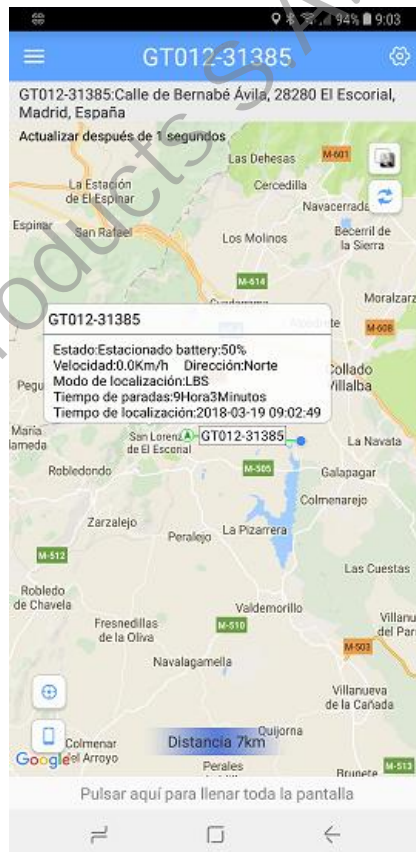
94% 9:03

GT012-31385

GT012-31385:Calle de Bernabé Ávila, 28280 El Escorial, Madrid, España

Actualizar después de 1 segundos

Las Dehesas
M-601
La Estación de El Espinar
Cercedilla
Navacerrada
Espinar
San Rafael
Los Molinos
Becerril de la Sierra
M-614
Moralzarz
M-608
Collado Villalba
Pegu

GT012-31385
Estado:Estacionado battery:50%
Velocidad:0.0Km/h Dirección:Norte
Modo de localización:LBS
Tiempo de paradas:9Hora3Minutos
Tiempo de localización:2018-03-19 09:02:49

María lameda
San Lorenzo de El Escorial
GT012-31385
La Navata
Robledondo
M-505
Galapagar
Colmenarejo
Zarzalejo
Peralejo
La Pizarrera
M-512
Las Cuestas
Robledo de Chavela
Valdemorillo
Fresnedillas de la Oliva
M-510
Villanu del Par
M-503
Navalagamella
Villanueva de la Cañada
Colmenar del Arroyo
Quijorna
Distancia 7km
Perales
Brunete
M-513
Google

Pulsar aquí para llenar toda la pantalla